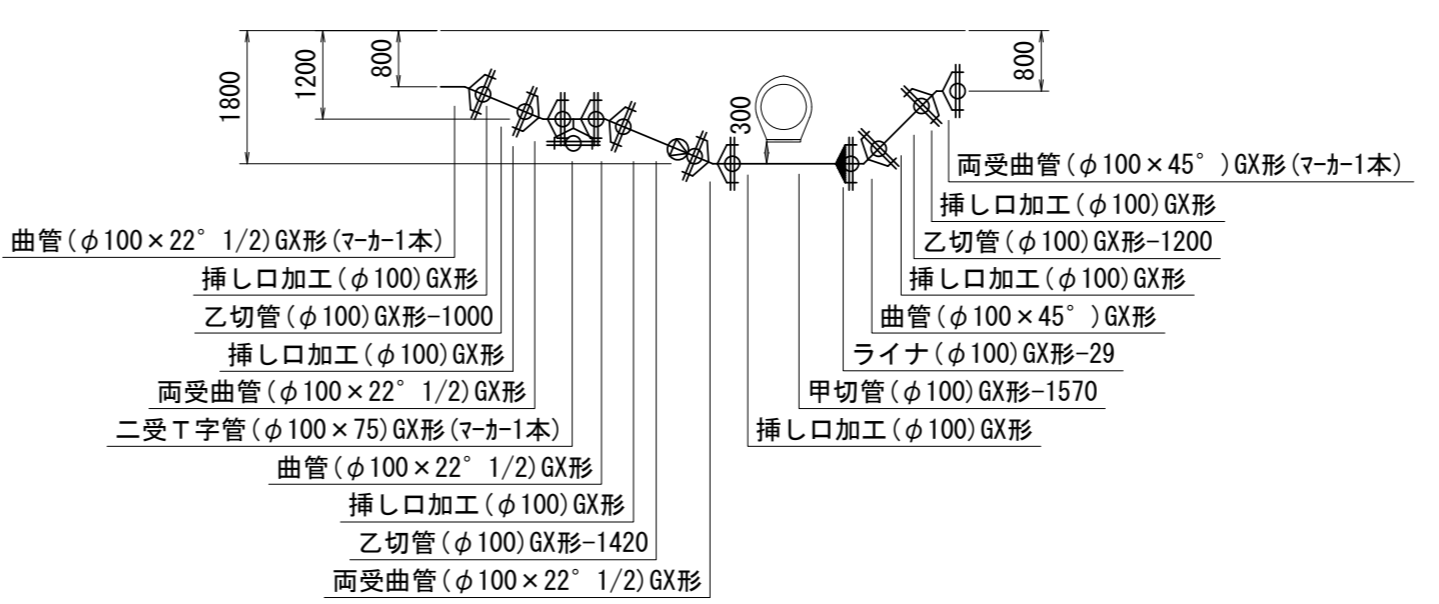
1800
1200
800
300
800

両受曲管（$\phi$100×45°）GX形（ﾏｰｶｰ1本）
挿し口加工（$\phi$100）GX形
乙切管（$\phi$100）GX形-1200
挿し口加工（$\phi$100）GX形
曲管（$\phi$100×45°）GX形
ライナ（$\phi$100）GX形-29
甲切管（$\phi$100）GX形-1570
挿し口加工（$\phi$100）GX形

曲管（$\phi$100×22° 1/2）GX形（ﾏｰｶｰ1本）
挿し口加工（$\phi$100）GX形
乙切管（$\phi$100）GX形-1000
挿し口加工（$\phi$100）GX形
両受曲管（$\phi$100×22° 1/2）GX形
二受T字管（$\phi$100×75）GX形（ﾏｰｶｰ1本）
曲管（$\phi$100×22° 1/2）GX形
挿し口加工（$\phi$100）GX形
乙切管（$\phi$100）GX形-1420
両受曲管（$\phi$100×22° 1/2）GX形